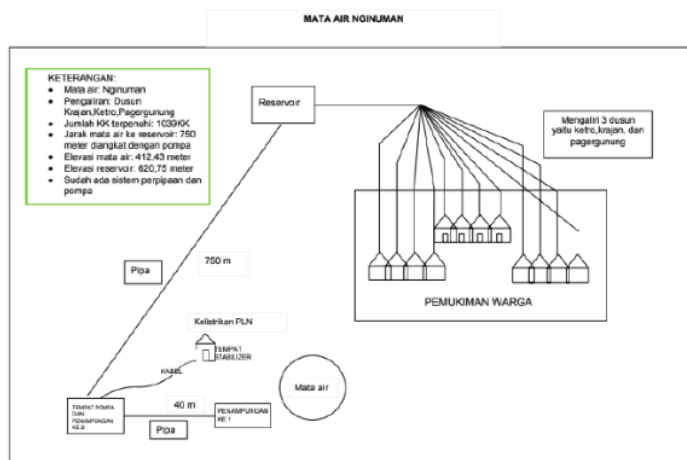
MATA AIR NGINUMAN

KETERANGAN:
- Mata air: Nginuman
- Pengairan: Dusun Krajan,Ketro,Pagergunung
- Jumlah KK terpenuhi: 1039KK
- Jarak mata air ke reservoir: 750 meter diangkat dengan pompa
- Elevasi mata air: 412,43 meter
- Elevasi reservoir: 620,75 meter
- Sudah ada sistem perpipaan dan pompa

Reservoir

Mengaliri 3 dusun yaitu ketro, krajan, dan pagergunung

PEMUKIMAN WARGA

Pipa

750 m

Kelistrikan PLN

TEMPAT STABILIZER

KABEL

Mata air

TEMPAT POMPA DAN PENAMPUNGAN KE 2

40 m

PENAMPUNGAN KE 1

Pipa